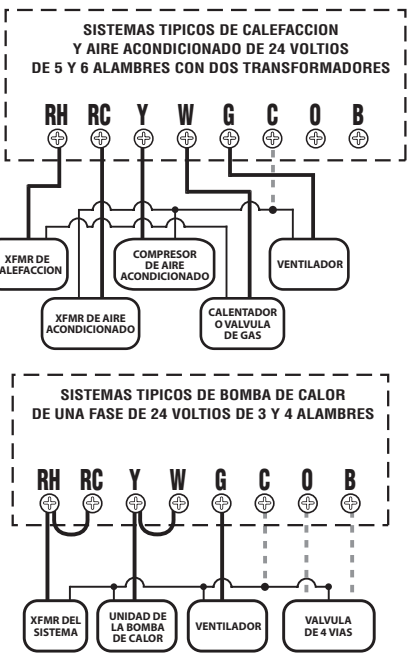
SISTEMAS TIPICOS DE CALEFACCION Y AIRE ACONDICIONADO DE 24 VOLTIOS DE 5 Y 6 ALAMBRES CON DOS TRANSFORMADORES

RH RC Y W G C O B

XFMR DE CALEFACCION

COMPRESOR DE AIRE ACONDICIONADO

VENTILADOR

XFMR DE AIRE ACONDICIONADO

CALENTADOR O VALVULA DE GAS

SISTEMAS TIPICOS DE BOMBA DE CALOR DE UNA FASE DE 24 VOLTIOS DE 3 Y 4 ALAMBRES

RH RC Y W G C O B

XFMR DEL SISTEMA

UNIDAD DE LA BOMBA DE CALOR

VENTILADOR

VALVULA DE 4 VIAS